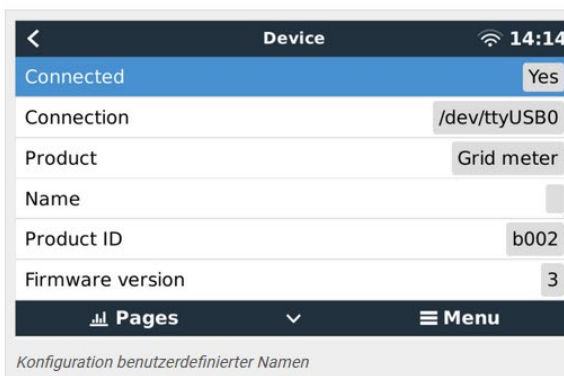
Device 14:14

| | |
|---|---|
| Connected | Yes |
| Connection | /dev/ttyUSB0 |
| Product | Grid meter |
| Name | |
| Product ID | b002 |
| Firmware version | 3 |

Pages Menu

Konfiguration benutzerdefinierter Namen